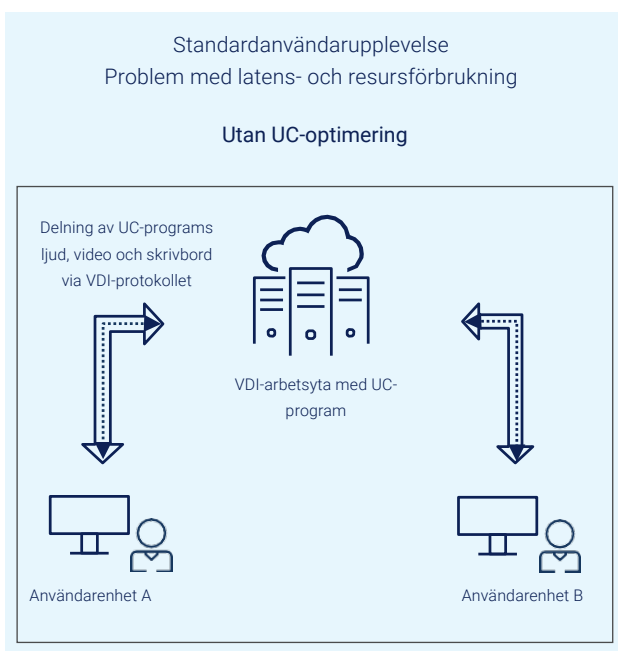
Standardanvändarupplevelse
Problem med latens- och resursförbrukning

Utan UC-optimering

Delning av UC-programs ljud, video och skrivbord via VDI-protokollet

VDI-arbetsyta med UC-program

Användarenhet A

Användarenhet B